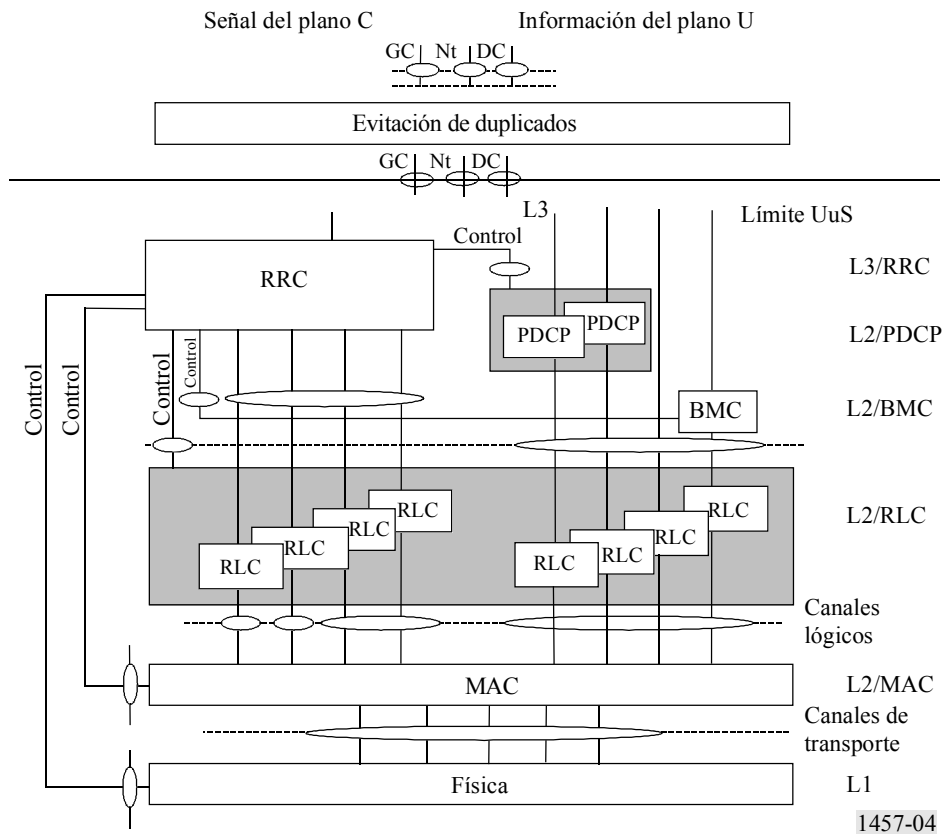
Señal del plano C

Información del plano U

GC Nt DC

Evitación de duplicados

GC Nt DC

L3

Límite UuS

Control

RRC

L3/RRC

PDCP

PDCP

L2/PDCP

Control

Control

Control

Control

BMC

L2/BMC

RLC

RLC

RLC

RLC

RLC

RLC

RLC

RLC

L2/RLC

Canales lógicos

MAC

L2/MAC

Canales de transporte

Física

L1

1457-04